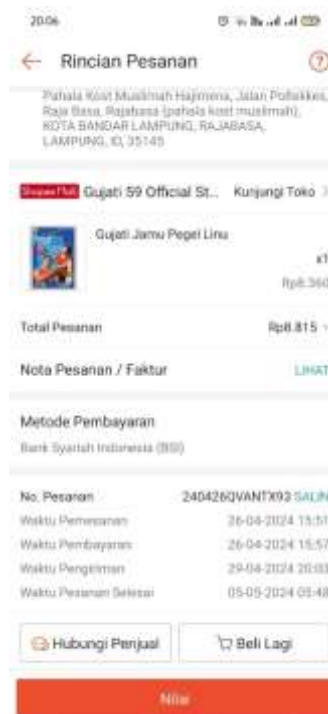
20:06

← Rincian Pesanan

Pahala Kost Muslimah Hajimena, Jalan Polteknes, Raja Basa, Rajabasa (pahala kost muslimah), KOTA BANDAR LAMPUNG, RAJABASA, LAMPUNG, ID, 35145

ShopeeMall Gujati 59 Official St... Kunjungi Toko

Gujati Jamu Pegel Linu

x1

Rp8.360

Total Pesanan Rp8.815

Nota Pesanan / Faktur LIHAT

Metode Pembayaran

Bank Syariah Indonesia (BSI)

No. Pesanan 240426QVANTX93 SALIN

Waktu Pemesanan 26-04-2024 15:57

Waktu Pembayaran 26-04-2024 15:57

Waktu Pengiriman 29-04-2024 20:03

Waktu Pesanan Selesai 05-05-2024 05:48

Hubungi Penjual

Beli Lagi

Nilai